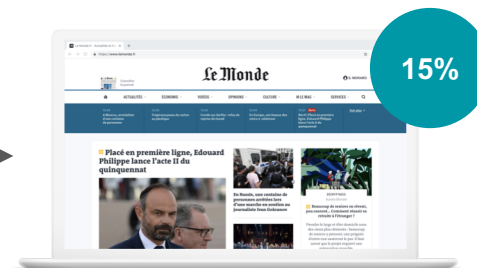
15%

Le Monde

ACTUALITÉS
ÉCONOMIE
VIDÉOS
OPINIONS
CULTURE
M LE MAG
SERVICES

Placé en première ligne, Edouard Philippe lance l'acte II du quinquennat

En Russie, une centaine de personnes arrêtées lors d'une marche en soutien au journaliste Ivan Golounov

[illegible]